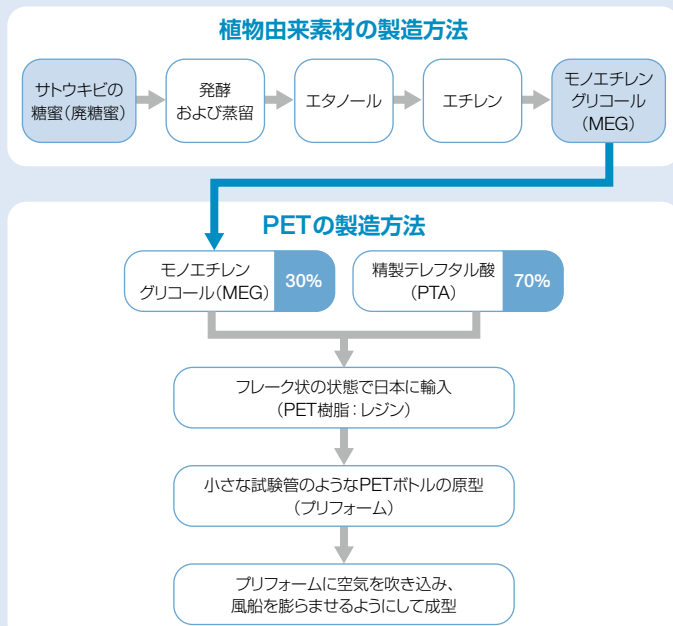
植物由来素材の製造方法

サトウキビの糖蜜（廃糖蜜）

発酵および蒸留

エタノール

エチレン

モノエチレングリコール（MEG）

PETの製造方法

モノエチレングリコール（MEG） 30%

精製テレフタル酸（PTA） 70%

フレーク状の状態で日本に輸入（PET樹脂：レジン）

小さな試験管のようなPETボトルの原型（プリフォーム）

プリフォームに空気を吹き込み、風船を膨らませるようにして成型